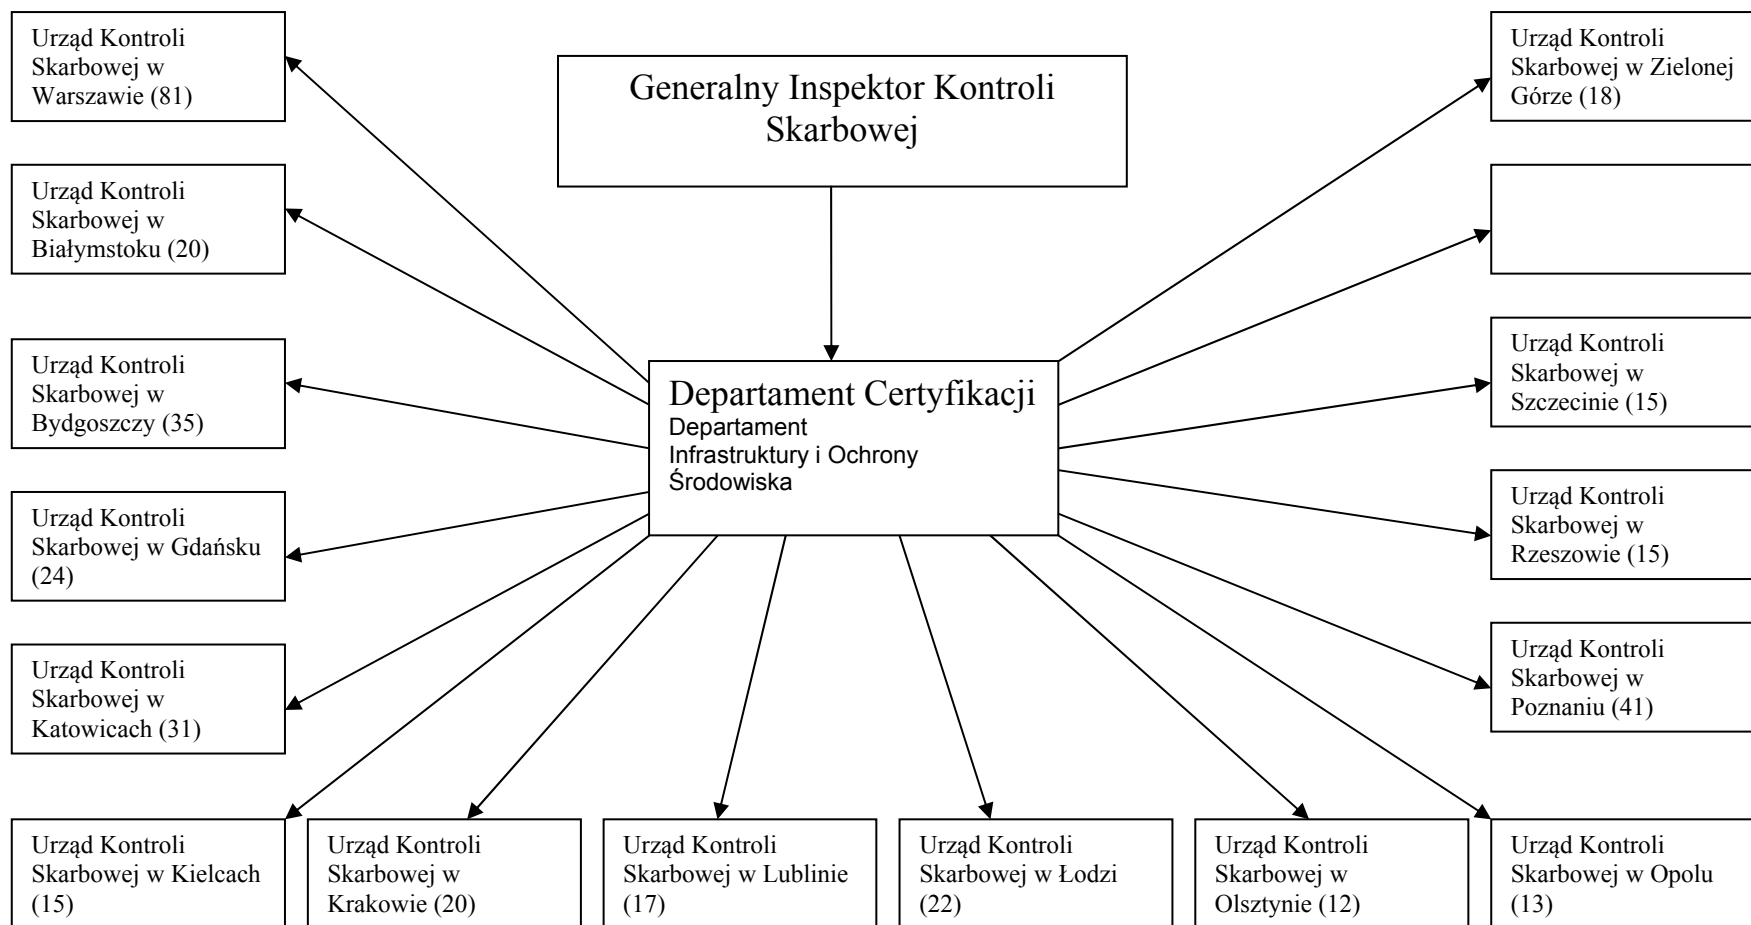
Generalny Inspektor Kontroli Skarbowej

Departament Certyfikacji
Departament Infrastruktury i Ochrony Środowiska

Urząd Kontroli Skarbowej w Warszawie (81)

Urząd Kontroli Skarbowej w Białymstoku (20)

Urząd Kontroli Skarbowej w Bydgoszczy (35)

Urząd Kontroli Skarbowej w Gdańsku (24)

Urząd Kontroli Skarbowej w Katowicach (31)

Urząd Kontroli Skarbowej w Kielcach (15)

Urząd Kontroli Skarbowej w Krakowie (20)

Urząd Kontroli Skarbowej w Lublinie (17)

Urząd Kontroli Skarbowej w Łodzi (22)

Urząd Kontroli Skarbowej w Olsztynie (12)

Urząd Kontroli Skarbowej w Opolu (13)

Urząd Kontroli Skarbowej w Zielonej Górze (18)

Urząd Kontroli Skarbowej w Szczecinie (15)

Urząd Kontroli Skarbowej w Rzeszowie (15)

Urząd Kontroli Skarbowej w Poznaniu (41)